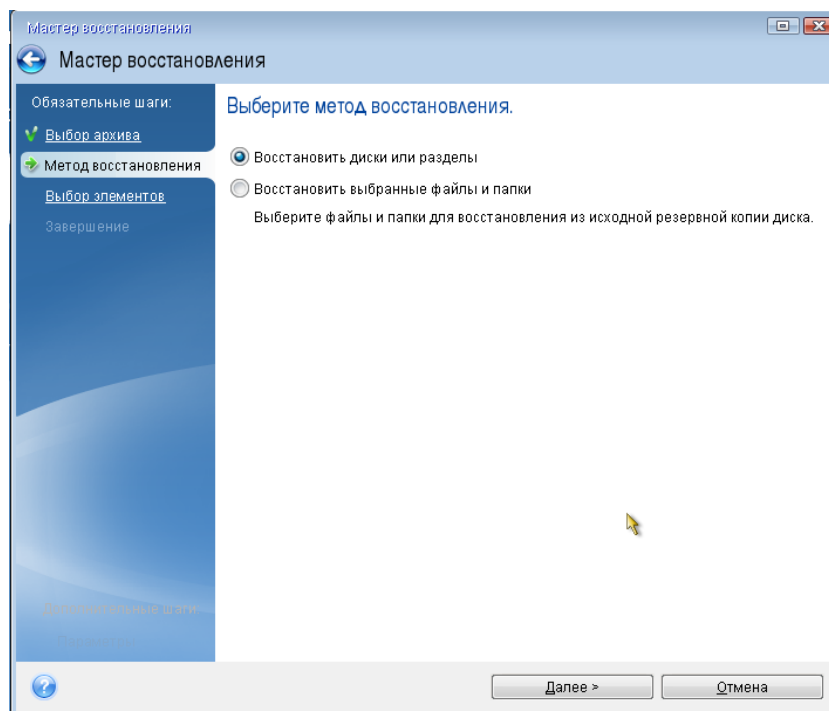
Мастер восстановления

Мастер восстановления

Обязательные шаги:
Выбор архива
Метод восстановления
Выбор элементов
Завершение

Выберите метод восстановления.

Восстановить диски или разделы
Восстановить выбранные файлы и папки
Выберите файлы и папки для восстановления из исходной резервной копии диска.

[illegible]

Далее >
Отмена